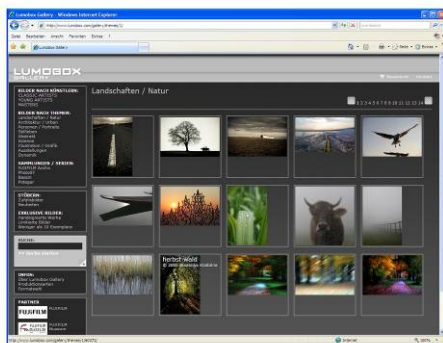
Lumobox Gallery - Windows Internet Explorer

http://www.lumobox.com/gallery/themes/1

Datei Bearbeiten Ansicht Favoriten Extras ?

Lumobox Gallery

LUMOBOX GALLERY

Landschaften / Natur

1 2 3 4 5 6 7 8 9 10 11 12 13 14

BILDER NACH KÜNSTLERN:
CLASSIC ARTISTS
YOUNG ARTISTS
MASTERS

BILDER NACH THEMEN:
Landschaften / Natur
Architektur
Personen / Portraits
Stillleben
Abstrakt
Sport
Schwarz/Weiss

SAMMLUNGEN / SERIEN:
FUJIFILM Studio
Produkt
Basis
Fotogr.

STÖBERN:
Zufallsbilder
Neuheiten

EXKLUSIVE BILDER:
Handsignierte Werke
Limitierte Bilder
Weniger als 10 Exemplare

SUCHE:

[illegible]

INFOS:
Über Lumobox Gallery
Produktinformationen
Formatwahl

PARTNER
FUJIFILM
FUJIFILM

herbst-wald
© 2009 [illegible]

Internet
100%